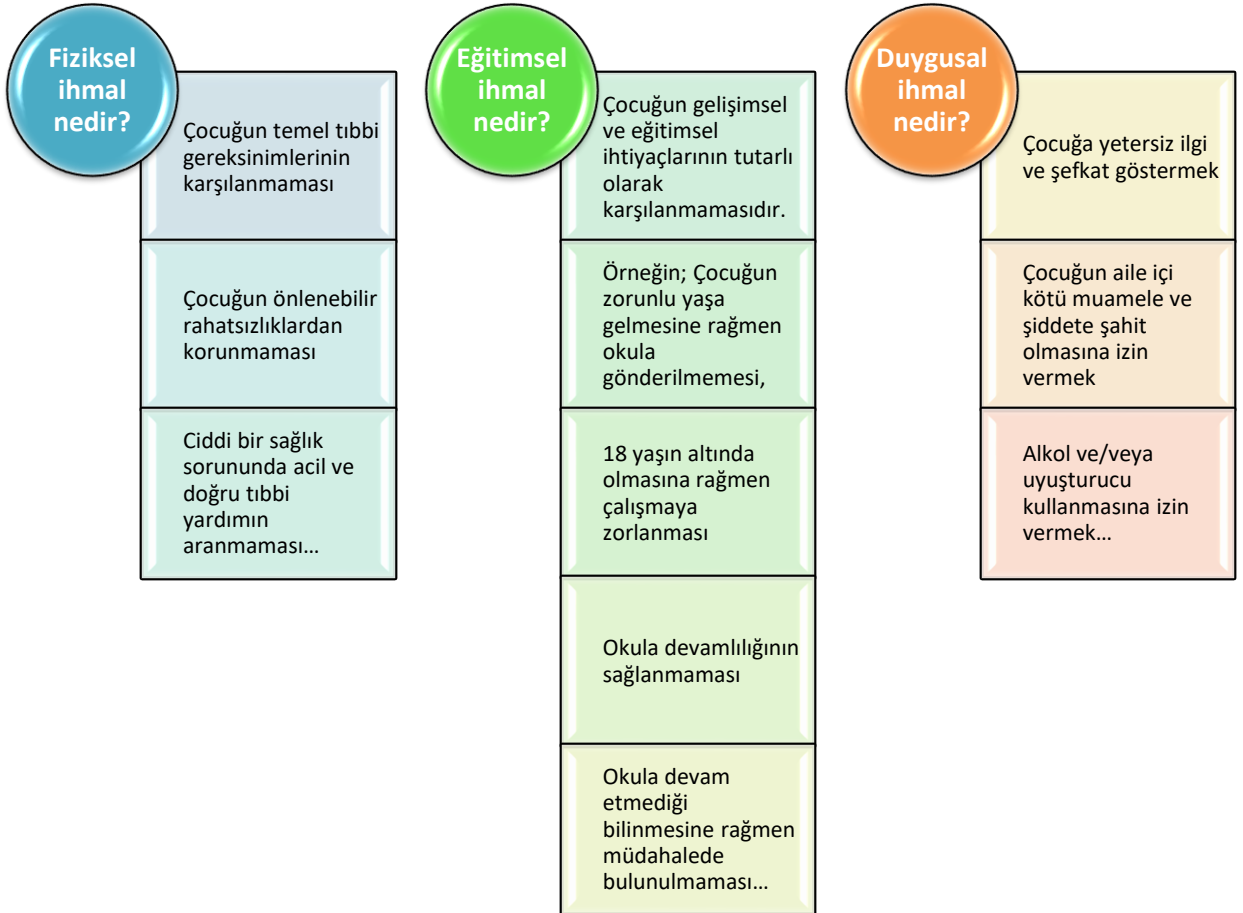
Fiziksel ihmal nedir?

Çocuğun temel tıbbi gereksinimlerinin karşılanmaması

Çocuğun önlenebilir rahatsızlıklardan korunmaması

Ciddi bir sağlık sorununda acil ve doğru tıbbi yardımın aranmaması…

Eğitimsel ihmal nedir?

Çocuğun gelişimsel ve eğitimsel ihtiyaçlarının tutarlı olarak karşılanmamasıdır.

Örneğin; Çocuğun zorunlu yaşa gelmesine rağmen okula gönderilmemesi,

18 yaşın altında olmasına rağmen çalışmaya zorlanması

Okula devamlılığının sağlanmaması

Okula devam etmediği bilinmesine rağmen müdahalede bulunulmaması…

Duygusal ihmal nedir?

Çocuğa yetersiz ilgi ve şefkat göstermek

Çocuğun aile içi kötü muamele ve şiddete şahit olmasına izin vermek

Alkol ve/veya uyuşturucu kullanmasına izin vermek…